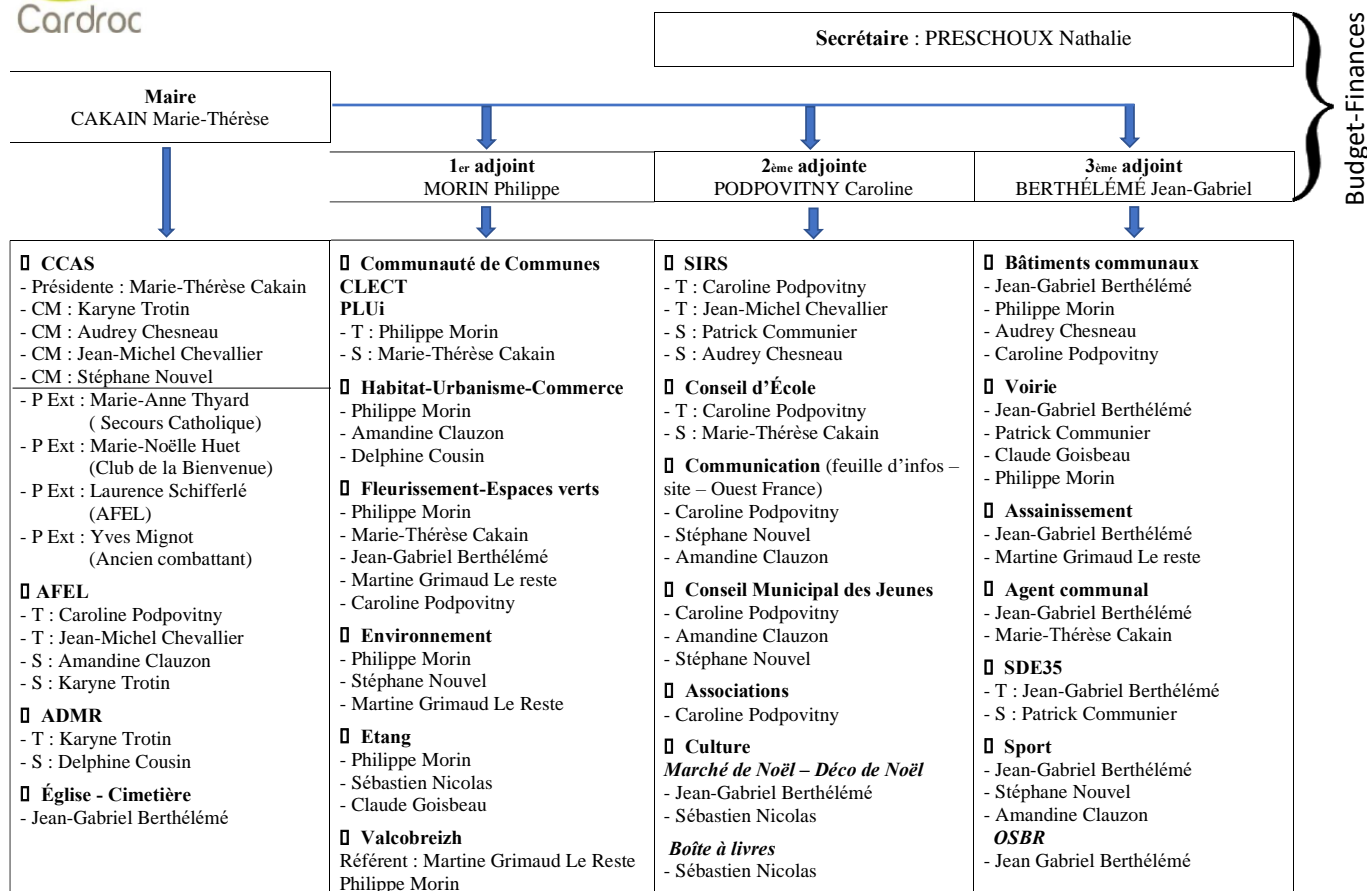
Cardroc

Secrétaire : PRESCHOUX Nathalie

Budget-Finances

Maire
CAKAIN Marie-Thérèse

1er adjoint
MORIN Philippe

2ème adjointe
PODPOVITNY Caroline

3ème adjoint
BERTHÉLÉMÉ Jean-Gabriel

CCAS
- Présidente : Marie-Thérèse Cakain
- CM : Karyne Trotin
- CM : Audrey Chesneau
- CM : Jean-Michel Chevallier
- CM : Stéphane Nouvel
- P Ext : Marie-Anne Thyard ( Secours Catholique)
- P Ext : Marie-Noëlle Huet (Club de la Bienvenue)
- P Ext : Laurence Schifferlé (AFEL)
- P Ext : Yves Mignot (Ancien combattant)

AFEL
- T : Caroline Podpovitny
- T : Jean-Michel Chevallier
- S : Amandine Clauzon
- S : Karyne Trotin

ADMR
- T : Karyne Trotin
- S : Delphine Cousin

Église - Cimetière
- Jean-Gabriel Berthélémé

Communauté de Communes
CLECT
PLUi
- T : Philippe Morin
- S : Marie-Thérèse Cakain

Habitat-Urbanisme-Commerce
- Philippe Morin
- Amandine Clauzon
- Delphine Cousin

Fleurissement-Espaces verts
- Philippe Morin
- Marie-Thérèse Cakain
- Jean-Gabriel Berthélémé
- Martine Grimaud Le reste
- Caroline Podpovitny

Environnement
- Philippe Morin
- Stéphane Nouvel
- Martine Grimaud Le Reste

Etang
- Philippe Morin
- Sébastien Nicolas
- Claude Goisbeau

Valcobreizh
Référent : Martine Grimaud Le Reste
Philippe Morin

SIRS
- T : Caroline Podpovitny
- T : Jean-Michel Chevallier
- S : Patrick Communier
- S : Audrey Chesneau

Conseil d'École
- T : Caroline Podpovitny
- S : Marie-Thérèse Cakain

Communication (feuille d'infos – site – Ouest France)
- Caroline Podpovitny
- Stéphane Nouvel
- Amandine Clauzon

Conseil Municipal des Jeunes
- Caroline Podpovitny
- Amandine Clauzon
- Stéphane Nouvel

Associations
- Caroline Podpovitny

Culture
Marché de Noël – Déco de Noël
- Jean-Gabriel Berthélémé
- Sébastien Nicolas

Boîte à livres
- Sébastien Nicolas

Bâtiments communaux
- Jean-Gabriel Berthélémé
- Philippe Morin
- Audrey Chesneau
- Caroline Podpovitny

Voirie
- Jean-Gabriel Berthélémé
- Patrick Communier
- Claude Goisbeau
- Philippe Morin

Assainissement
- Jean-Gabriel Berthélémé
- Martine Grimaud Le reste

Agent communal
- Jean-Gabriel Berthélémé
- Marie-Thérèse Cakain

SDE35
- T : Jean-Gabriel Berthélémé
- S : Patrick Communier

Sport
- Jean-Gabriel Berthélémé
- Stéphane Nouvel
- Amandine Clauzon
OSBR
- Jean Gabriel Berthélémé